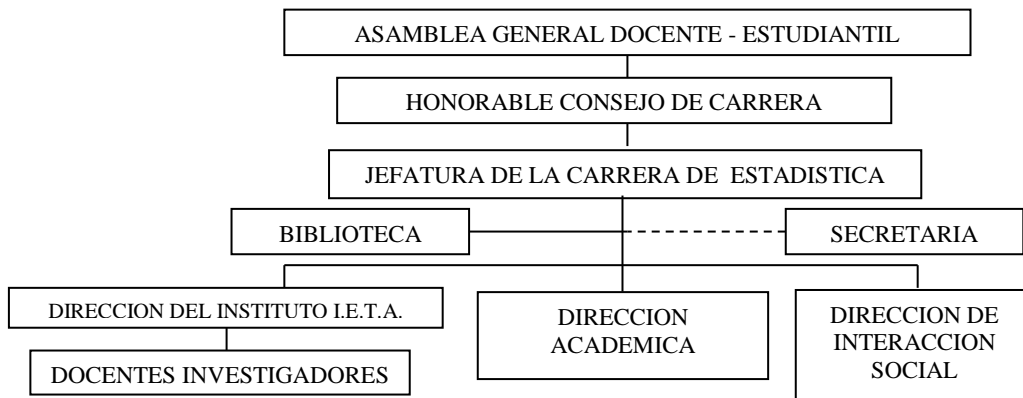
ASAMBLEA GENERAL DOCENTE - ESTUDIANTIL

HONORABLE CONSEJO DE CARRERA

JEFATURA DE LA CARRERA DE ESTADISTICA

BIBLIOTECA

SECRETARIA

DIRECCION DEL INSTITUTO I.E.T.A.

DOCENTES INVESTIGADORES

DIRECCION ACADEMICA

DIRECCION DE INTERACCION SOCIAL